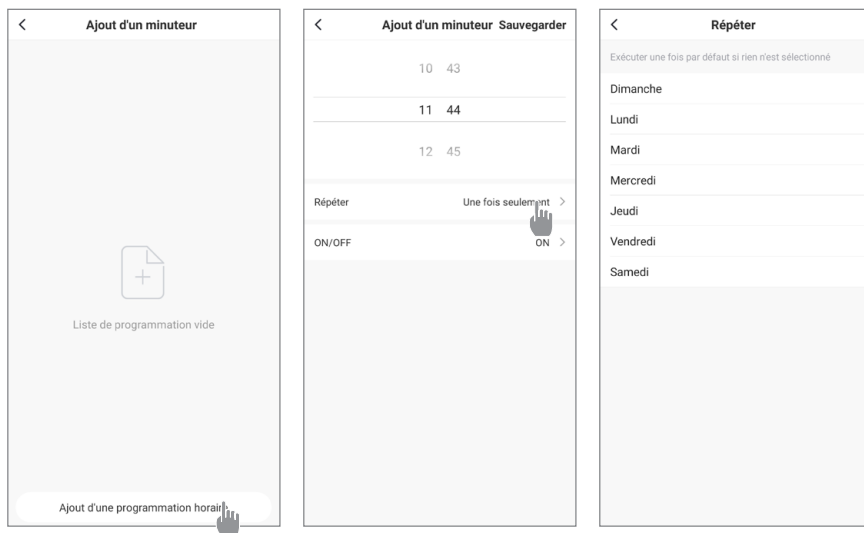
<

Ajout d'un minuteur

Liste de programmation vide

Ajout d'une programmation horaire

<

Ajout d'un minuteur Sauvegarder

10 43

11 44

12 45

Répéter

Une fois seulement >

ON/OFF

ON >

<

Répéter

Exécuter une fois par défaut si rien n'est sélectionné

Dimanche

Lundi

Mardi

Mercredi

Jeudi

Vendredi

Samedi